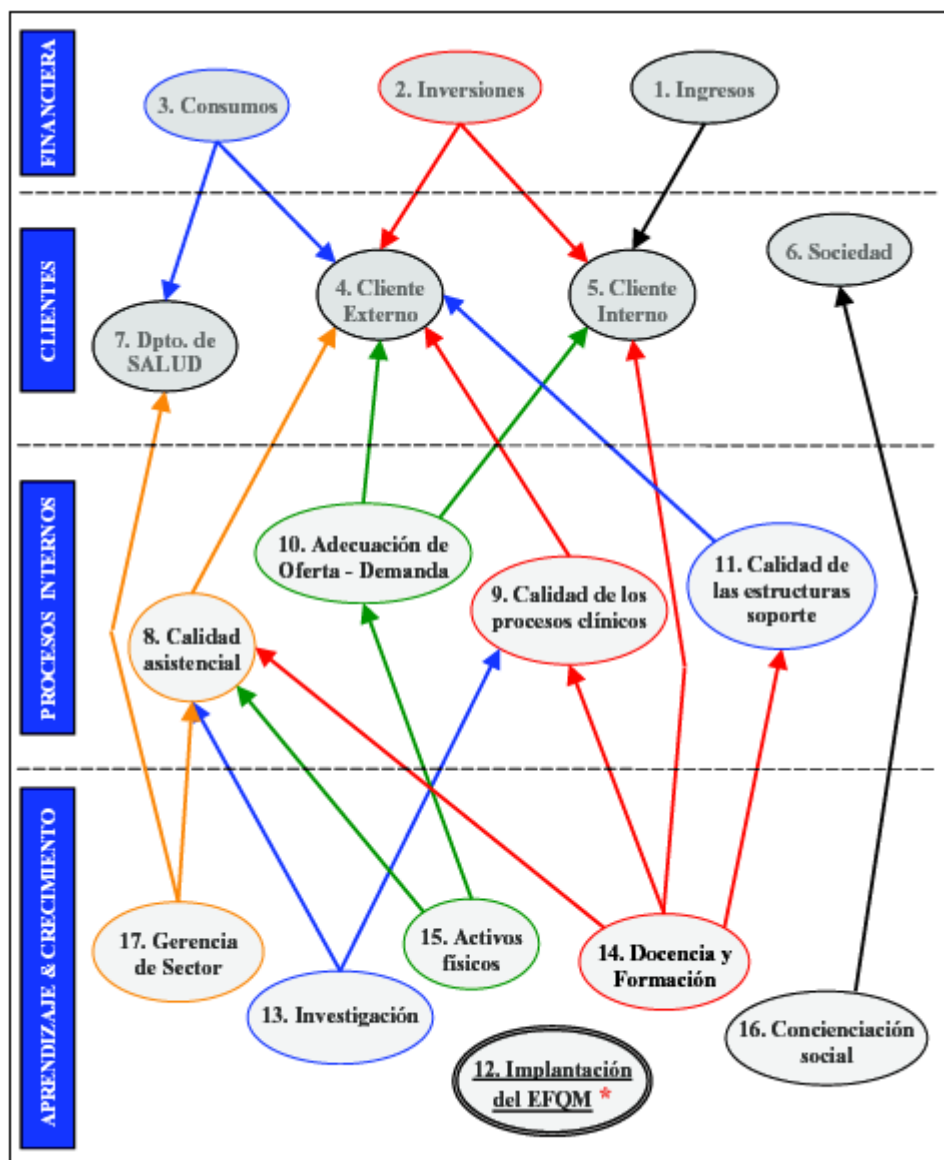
FINANCIERA

3. Consumos

2. Inversiones

1. Ingresos

CLIENTES

6. Sociedad

4. Cliente Externo

5. Cliente Interno

7. Dpto. de SALUD

PROCESOS INTERNOS

10. Adecuación de Oferta - Demanda

9. Calidad de los procesos clínicos

11. Calidad de las estructuras soporte

8. Calidad asistencial

APRENDIZAJE & CRECIMIENTO

17. Gerencia de Sector

15. Activos físicos

14. Docencia y Formación

13. Investigación

16. Concienciación social

12. Implantación del EFQM *